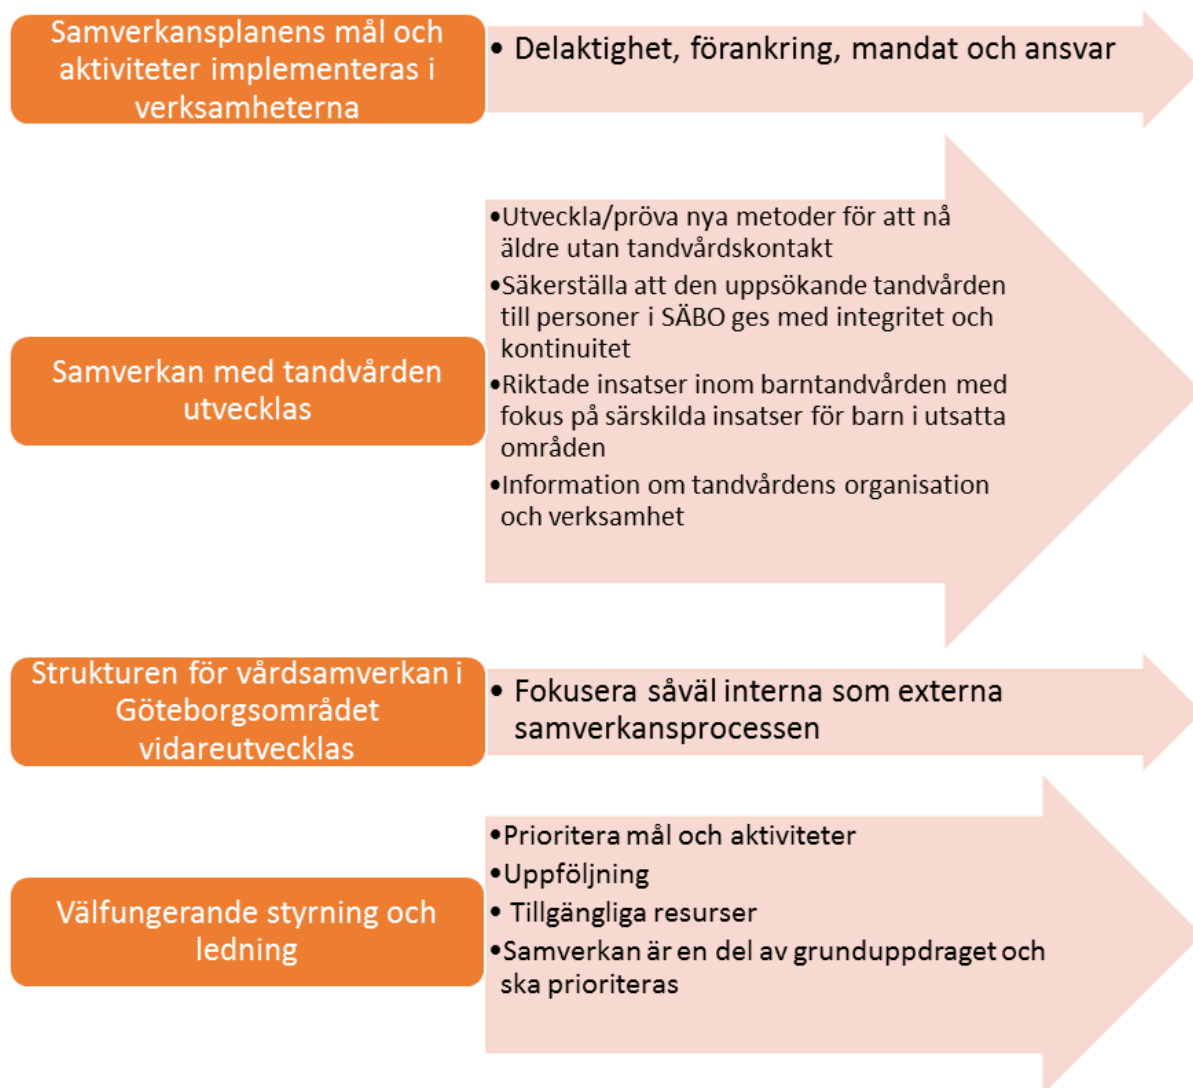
Samverkansplanens mål och aktiviteter implementeras i verksamheterna

• Delaktighet, förankring, mandat och ansvar

Samverkan med tandvården utvecklas

•Utveckla/pröva nya metoder för att nå äldre utan tandvårdskontakt
•Säkerställa att den uppsökande tandvården till personer i SÄBO ges med integritet och kontinuitet
•Riktade insatser inom barntandvården med fokus på särskilda insatser för barn i utsatta områden
•Information om tandvårdens organisation och verksamhet

Strukturen för vårdsamverkan i Göteborgsområdet vidareutvecklas

• Fokusera såväl interna som externa samverkansprocessen

Välfungerande styrning och ledning

•Prioritera mål och aktiviteter
•Uppföljning
• Tillgängliga resurser
•Samverkan är en del av grunduppdraget och ska prioriteras